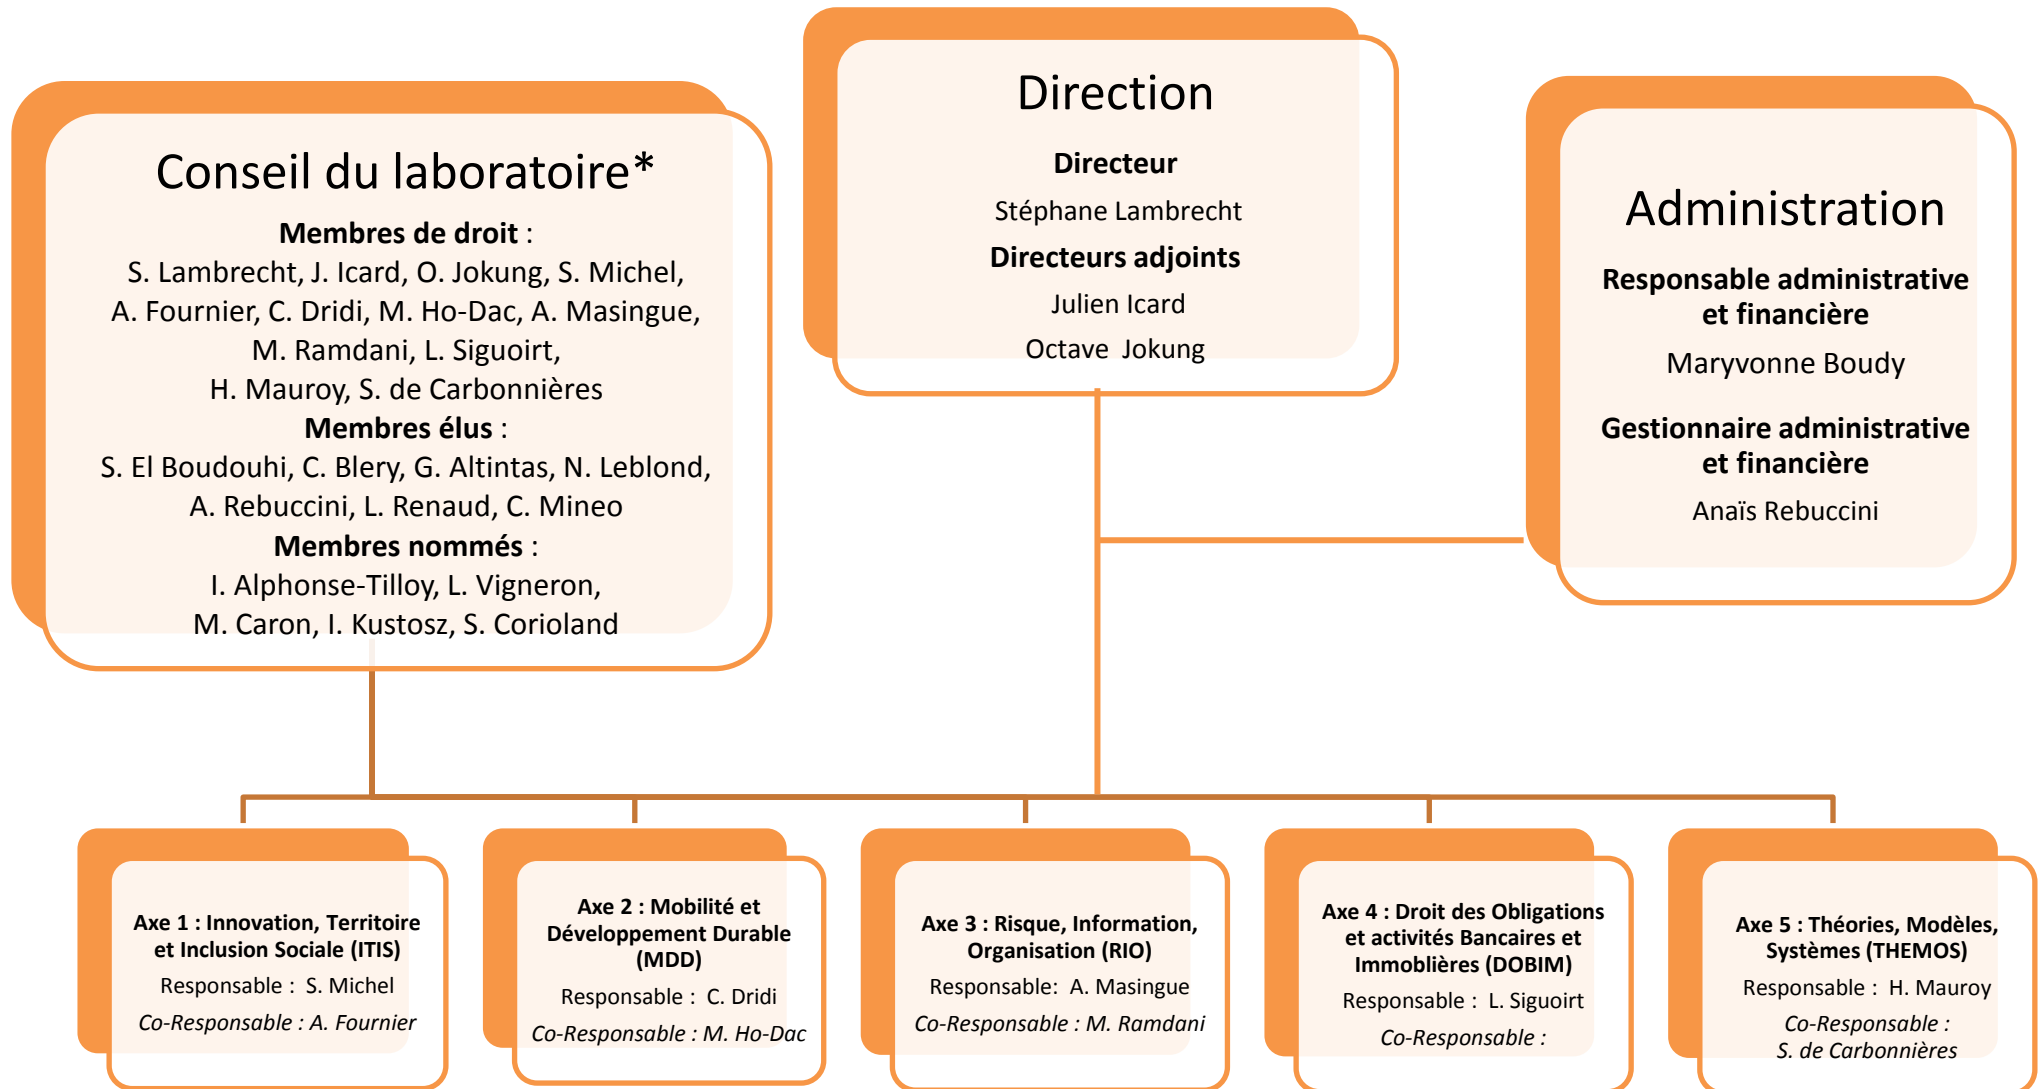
Direction

Directeur

Stéphane Lambrecht

Directeurs adjoints

Julien Icard

Octave Jokung

Conseil du laboratoire*

Membres de droit :
S. Lambrecht, J. Icard, O. Jokung, S. Michel, A. Fournier, C. Dridi, M. Ho-Dac, A. Masingue, M. Ramdani, L. Siguoirt, H. Mauroy, S. de Carbonnières

Membres élus :
S. El Boudouhi, C. Blery, G. Altintas, N. Leblond, A. Rebuccini, L. Renaud, C. Mineo

Membres nommés :
I. Alphonse-Tilloy, L. Vigneron, M. Caron, I. Kustosz, S. Corioland

Administration

Responsable administrative et financière

Maryvonne Boudy

Gestionnaire administrative et financière

Anaïs Rebuccini

Axe 1 : Innovation, Territoire et Inclusion Sociale (ITIS)
Responsable : S. Michel
*Co-Responsable : A. Fournier*

Axe 2 : Mobilité et Développement Durable (MDD)
Responsable : C. Dridi
*Co-Responsable : M. Ho-Dac*

Axe 3 : Risque, Information, Organisation (RIO)
Responsable: A. Masingue
*Co-Responsable : M. Ramdani*

Axe 4 : Droit des Obligations et activités Bancaires et Immoblières (DOBIM)
Responsable : L. Siguoirt
*Co-Responsable :*

Axe 5 : Théories, Modèles, Systèmes (THEMOS)
Responsable : H. Mauroy
*Co-Responsable : S. de Carbonnières*